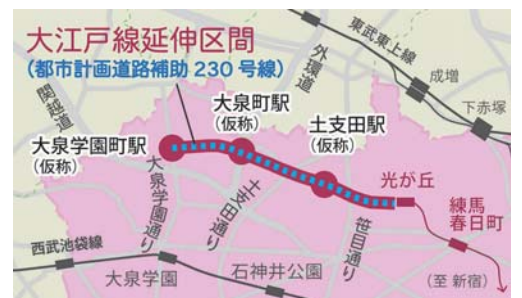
大江戸線延伸区間
（都市計画道路補助 230 号線）

東武東上線
成増
外環道
下赤塚
関越道
大泉町駅
（仮称）
大泉学園町駅
（仮称）
土支田駅
（仮称）
大泉学園通り
土支田通り
笹目通り
光が丘
練馬春日町
西武池袋線
大泉学園
石神井公園
（至 新宿）